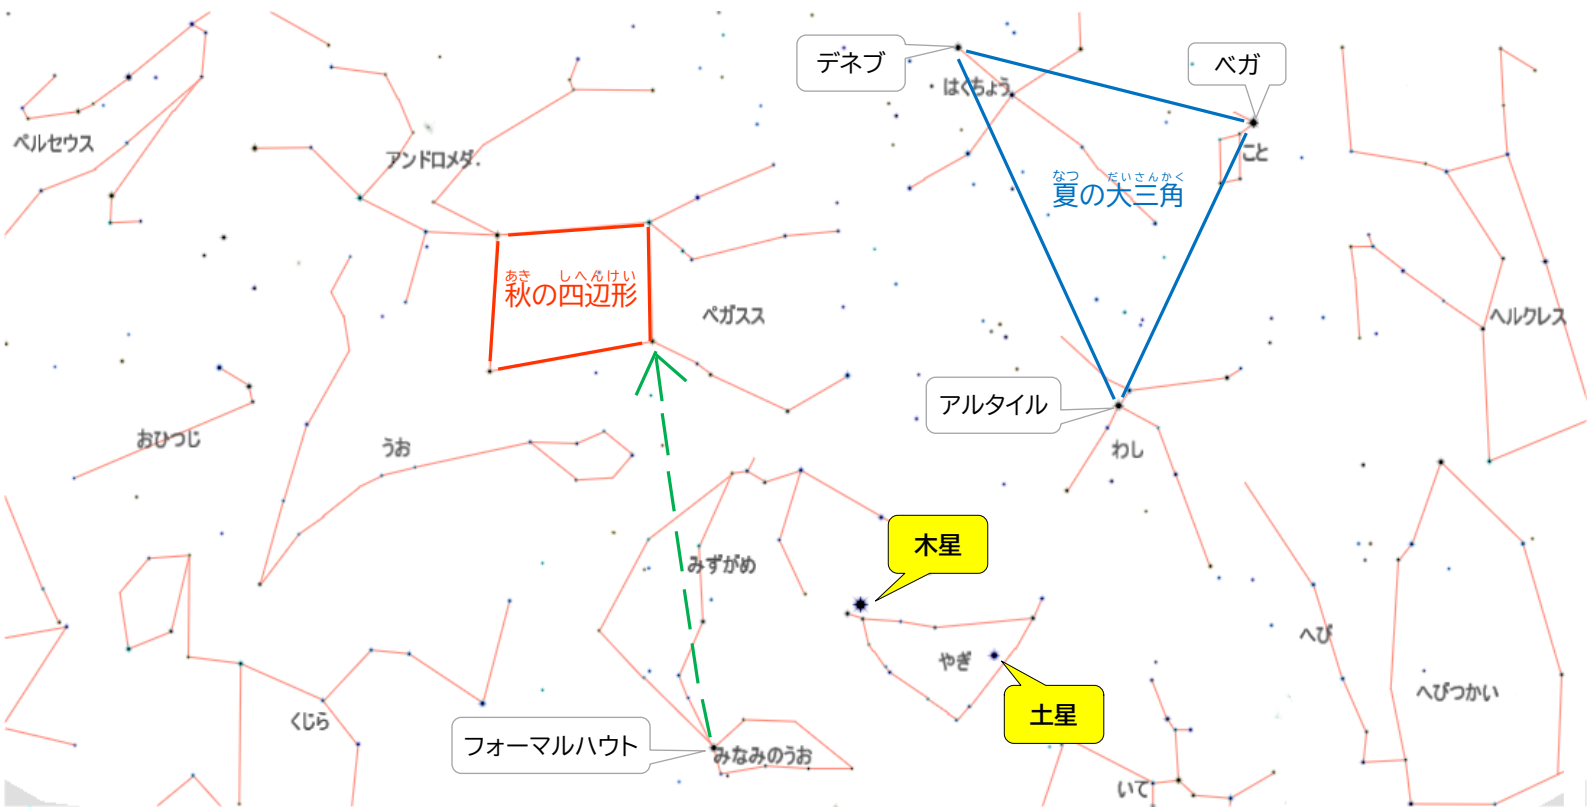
デネブ
ベガ
ペルセウス
アンドロメダ
はくちょう
こと
なつ だいさんかく
夏の大三角
あき しへんけい
秋の四辺形
ペガスス
ヘルクレス
アルタイル
おひつじ
うお
わし
木星
みずがめ
やぎ
へび
土星
へびつかい
くじら
フォーマルハウト
みなみのうお
いて